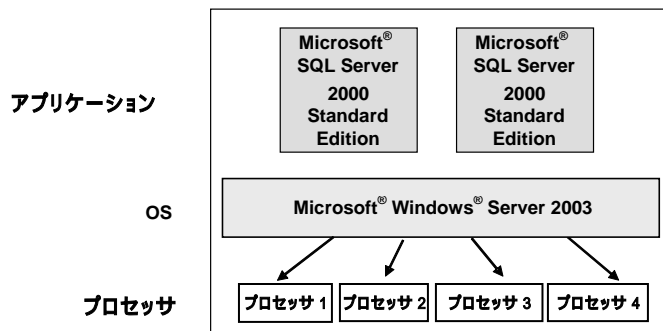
アプリケーション

Microsoft® SQL Server 2000 Standard Edition

Microsoft® SQL Server 2000 Standard Edition

OS

Microsoft® Windows® Server 2003

プロセッサ

プロセッサ 1

プロセッサ 2

プロセッサ 3

プロセッサ 4